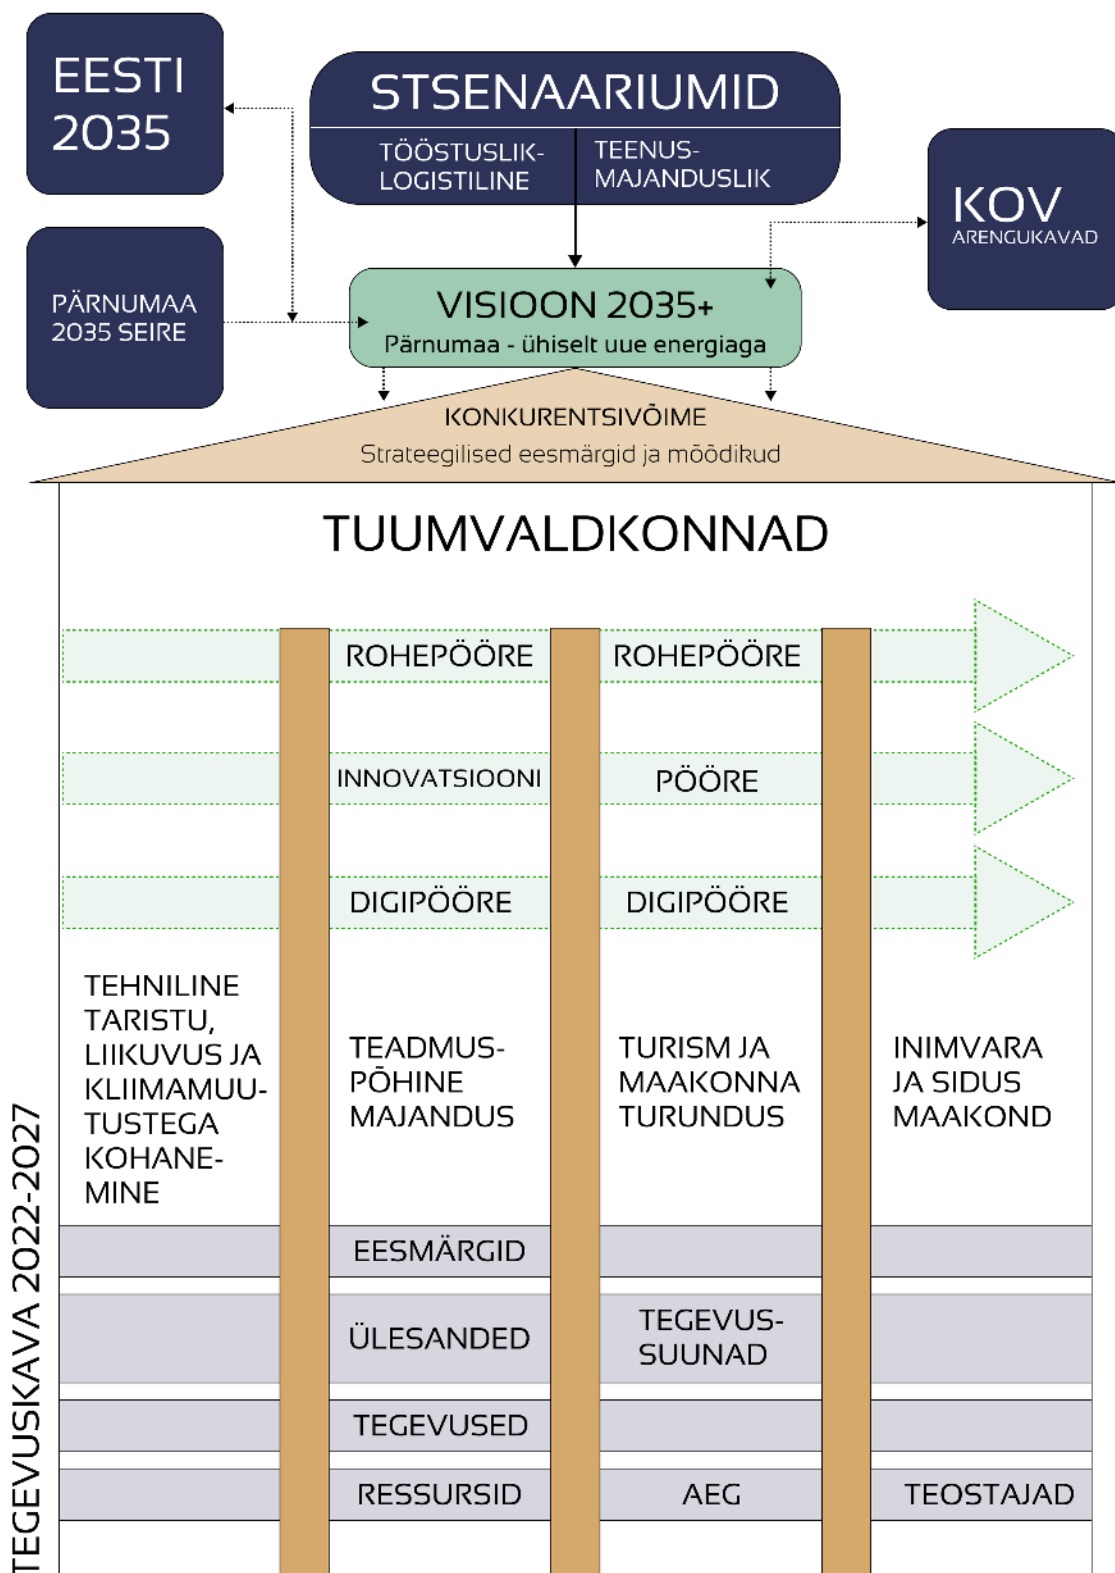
EESTI 2035

STSENAARIUMID

TÖÖSTUSLIK-LOGISTILINE

TEENUS-MAJANDUSLIK

PÄRNUMAA 2035 SEIRE

KOV
ARENGUKAVAD

VISIOON 2035+
Pärnumaa - ühiselt uue energiaga

KONKURENTSIVÕIME
Strateegilised eesmärgid ja mõõdikud

TUUMVALDKONNAD

ROHEPÖÖRE ROHEPÖÖRE

INNOVATSIOONI PÖÖRE

DIGIPÖÖRE DIGIPÖÖRE

TEHNILINE TARISTU, LIIKUVUS JA KLIIMAMUUTUSTEGA KOHANEMINE

TEADMUSPÕHINE MAJANDUS

TURISM JA MAAKONNA TURUNDUS

INIMVARA JA SIDUS MAAKOND

EESMÄRGID

ÜLESANDED

TEGEVUSSUUNAD

TEGEVUSED

RESSURSID

AEG

TEOSTAJAD

TEGEVUSKAVA 2022-2027